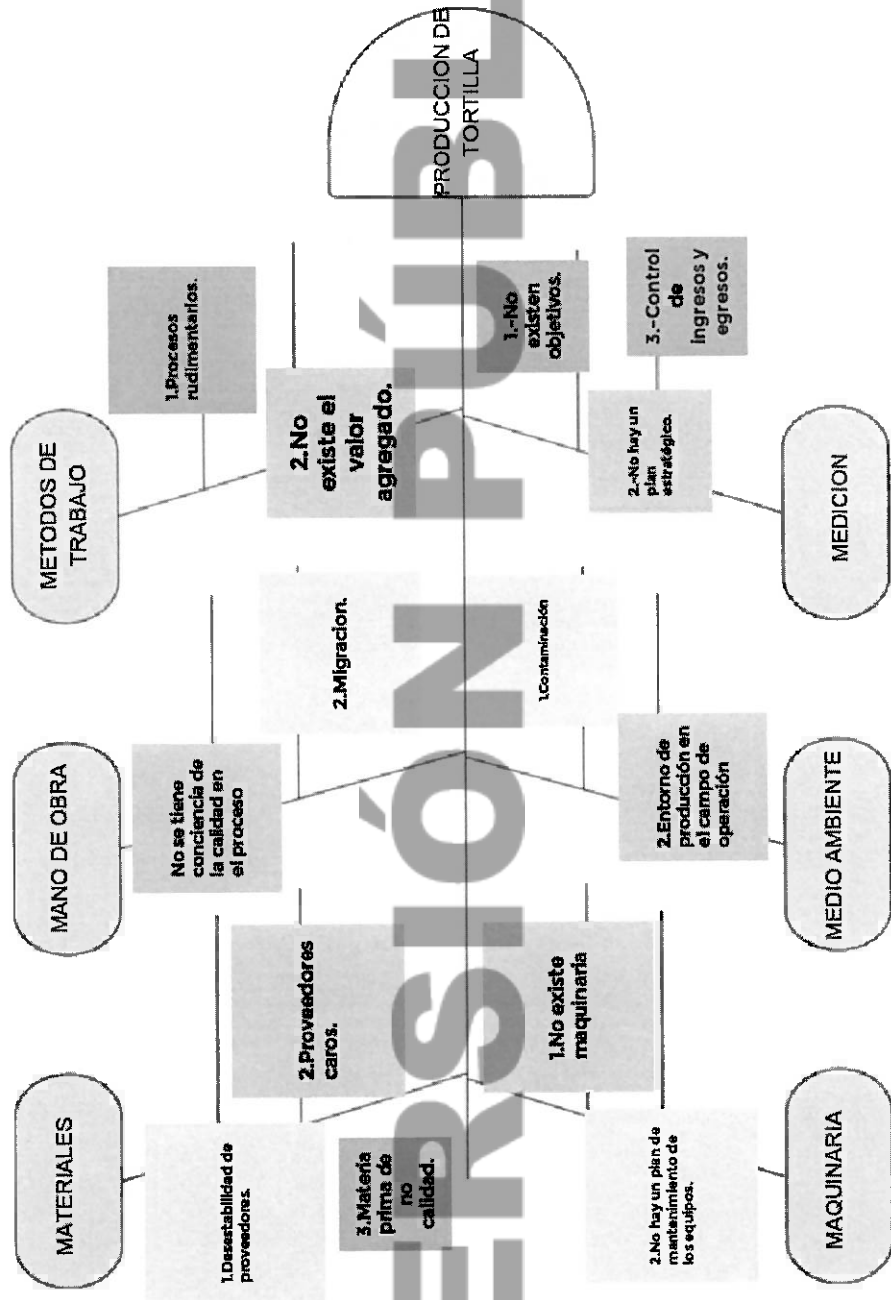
PRODUCCION DE TORTILLA

METODOS DE TRABAJO

1.Procesos rudimentarios.

2.No existe el valor agregado.

1.-No existen objetivos.

3.-Control de ingresos y egresos.

2.-No hay un plan estratégico.

MEDICION

MANO DE OBRA

No se tiene conciencia de la calidad en el proceso

2.Migracion.

1.Contaminación

2.Entorno de producción en el campo de operación

MEDIO AMBIENTE

MATERIALES

1.Desestabilidad de proveedores.

2.Proveedores caros.

3.Materia prima de no calidad.

1.No existe maquinaria

2.No hay un plan de mantenimiento de los equipos.

MAQUINARIA

VERSIÓN PÚBL